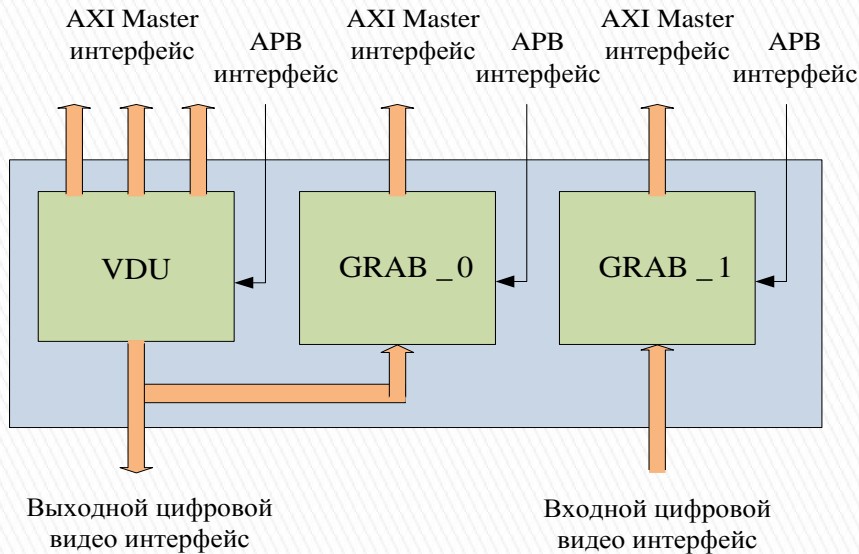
AXI Master
интерфейс

APB
интерфейс

AXI Master
интерфейс

APB
интерфейс

AXI Master
интерфейс

APB
интерфейс

VDU

GRAB _0

GRAB _1

Выходной цифровой
видео интерфейс

Входной цифровой
видео интерфейс